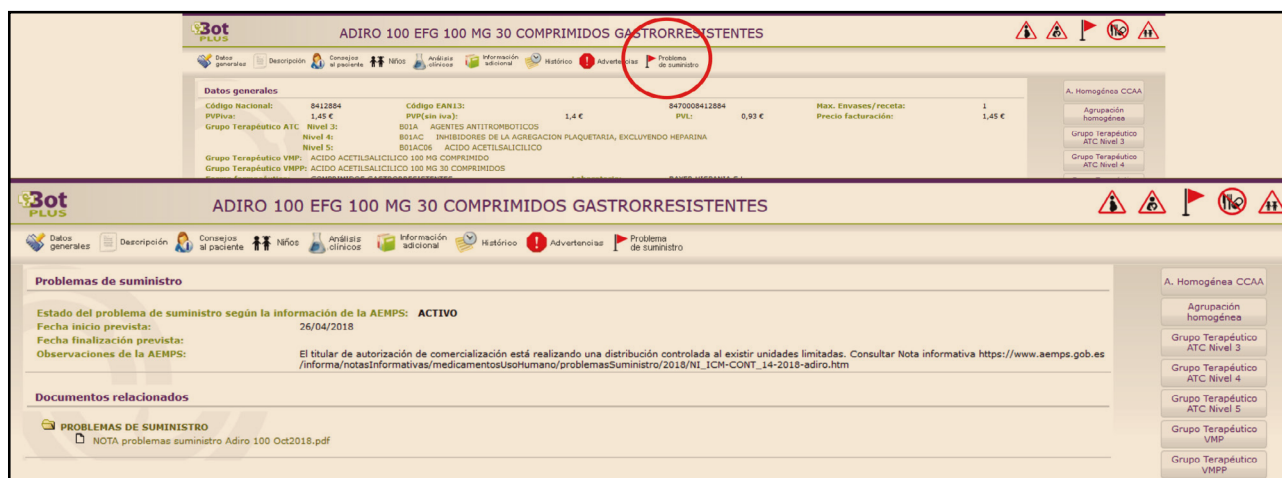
Bot PLUS

ADIRO 100 EFG 100 MG 30 COMPRIMIDOS GASTRORRESISTENTES

Datos generales Descripción Consejos al paciente Niños Análisis clínicos Información adicional Histórico Advertencias Problema de suministro

Datos generales

Código Nacional: 8412884 Código EAN13: 8470008412884 Max. Envases/receta: 1

PVPiva: 1,45 € PVP(sin iva): 1,4 € PVL: 0,93 € Precio facturación: 1,45 €

Grupo Terapéutico ATC Nivel 3: B01A AGENTES ANTITROMBOTICOS

Nivel 4: B01AC INHIBIDORES DE LA AGREGACION PLAQUETARIA, EXCLUYENDO HEPARINA

Nivel 5: B01AC06 ACIDO ACETILSALICILICO

Grupo Terapéutico VMP: ACIDO ACETILSALICILICO 100 MG COMPRIMIDO

Grupo Terapéutico VMPP: ACIDO ACETILSALICILICO 100 MG 30 COMPRIMIDOS

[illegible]

A. Homogénea CCAA

Agrupación homogénea

Grupo Terapéutico ATC Nivel 3

Grupo Terapéutico ATC Nivel 4

Bot PLUS

ADIRO 100 EFG 100 MG 30 COMPRIMIDOS GASTRORRESISTENTES

Datos generales Descripción Consejos al paciente Niños Análisis clínicos Información adicional Histórico Advertencias Problema de suministro

Problemas de suministro

Estado del problema de suministro según la información de la AEMPS: ACTIVO

Fecha inicio prevista: 26/04/2018

Fecha finalización prevista:

Observaciones de la AEMPS: El titular de autorización de comercialización está realizando una distribución controlada al existir unidades limitadas. Consultar Nota informativa https://www.aemps.gob.es/informa/notasInformativas/medicamentosUsoHumano/problemasSuministro/2018/NI_ICM-CONT_14-2018-adiro.htm

Documentos relacionados

PROBLEMAS DE SUMINISTRO

NOTA problemas suministro Adiro 100 Oct2018.pdf

A. Homogénea CCAA

Agrupación homogénea

Grupo Terapéutico ATC Nivel 3

Grupo Terapéutico ATC Nivel 4

Grupo Terapéutico ATC Nivel 5

Grupo Terapéutico VMP

Grupo Terapéutico VMPP